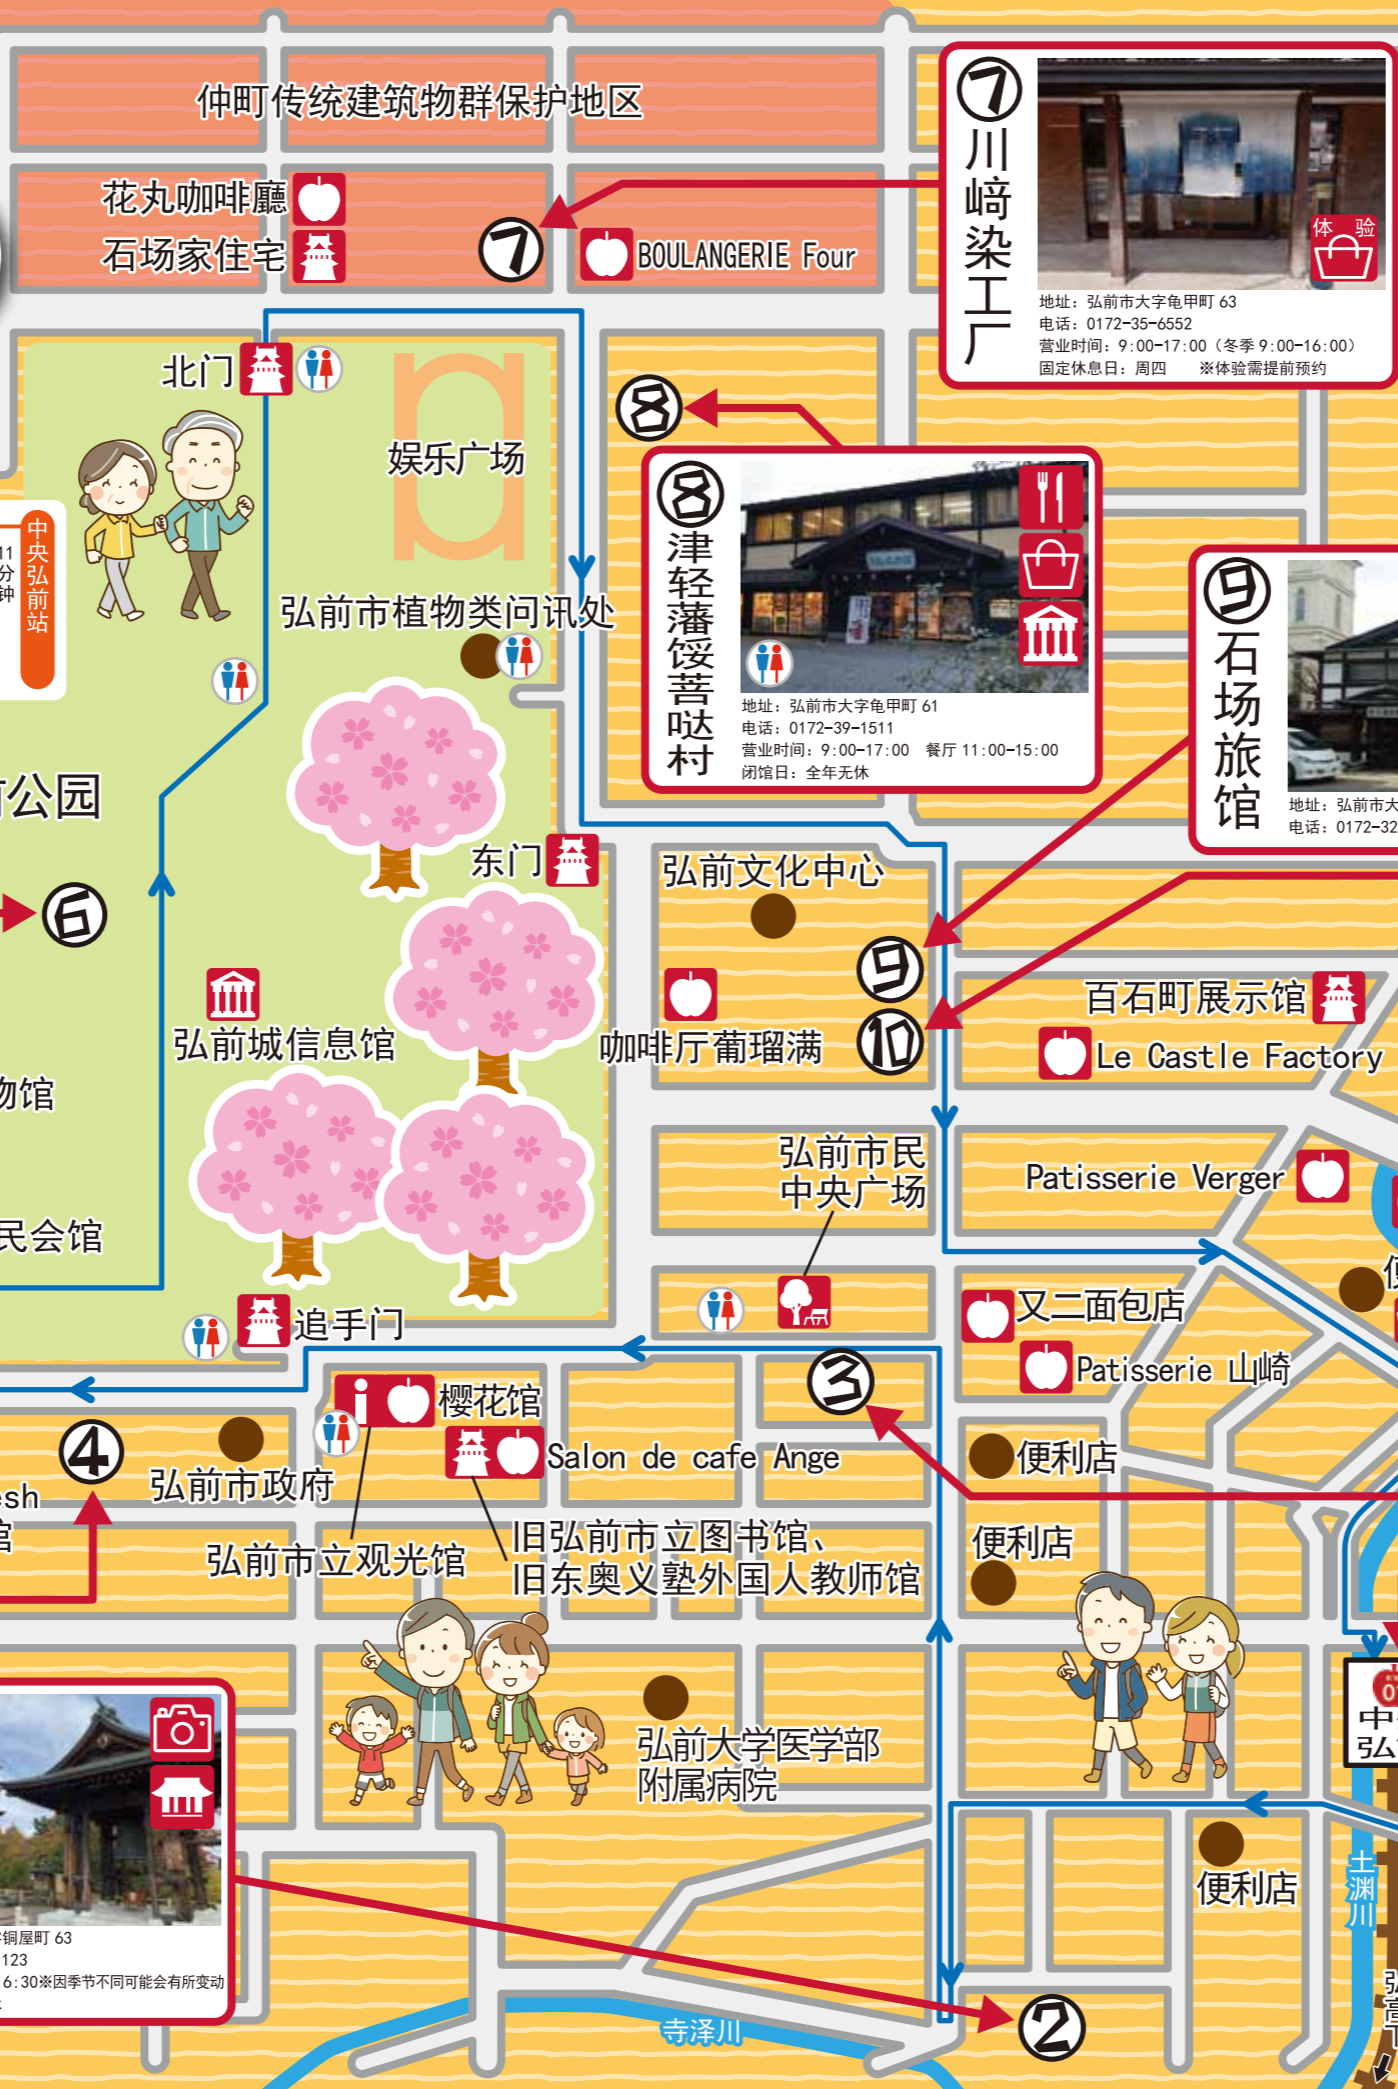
仲町传统建筑物群保护地区

花丸咖啡廳
石场家住宅
⑦
BOULANGERIE Four

⑦ 川嵜染工厂
体验
地址：弘前市大字亀甲町 63
电话：0172-35-6552
营业时间：9:00-17:00（冬季 9:00-16:00）
固定休息日：周四　※体验需提前预约

北门
娱乐广场
中央弘前站
11分钟
弘前市植物类问讯处

⑧
⑧ 津轻藩馁菩哒村
地址：弘前市大字亀甲町 61
电话：0172-39-1511
营业时间：9:00-17:00　餐厅 11:00-15:00
闭馆日：全年无休

⑨ 石场旅馆
地址：弘前市大
电话：0172-32

公园
⑥
东门
弘前文化中心
⑨
⑩
咖啡厅葡瑠满
百石町展示馆
Le Castle Factory
弘前城信息馆
物馆
弘前市民中央广场
Patisserie Verger
民会馆
追手门
又二面包店
Patisserie 山崎
③
樱花馆
Salon de cafe Ange
④
弘前市政府
sh
馆
便利店
便利店
弘前市立观光馆
旧弘前市立图书馆、旧东奥义塾外国人教师馆

弘前大学医学部附属病院
便利店
中
弘
土渊川
铜屋町 63
123
6:30※因季节不同可能会有所变动
寺泽川
②